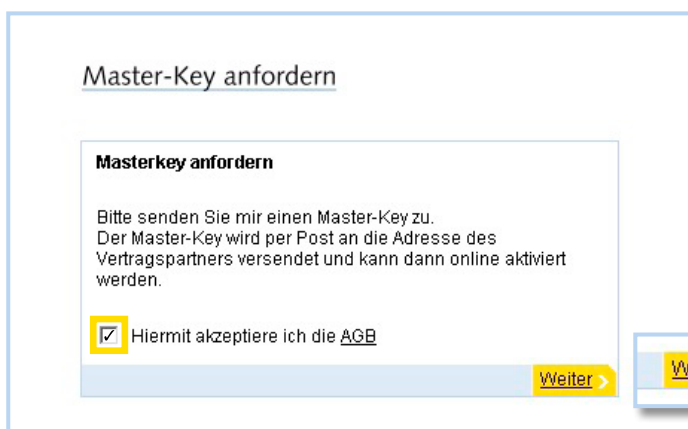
Master-Key anfordern

Masterkey anfordern

Bitte senden Sie mir einen Master-Key zu.
Der Master-Key wird per Post an die Adresse des Vertragspartners versendet und kann dann online aktiviert werden.

☑ Hiermit akzeptiere ich die AGB

Weiter

W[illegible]